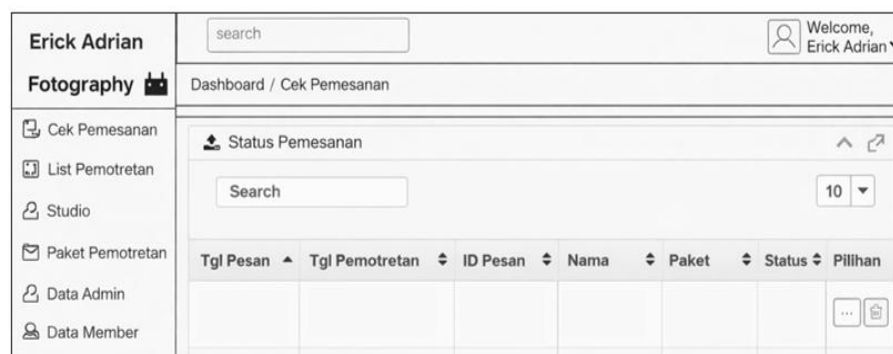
Erick Adrian
Fotography

Cek Pemesanan
List Pemotretan
Studio
Paket Pemotretan
Data Admin
Data Member

search

Welcome, Erick Adrian

Dashboard / Cek Pemesanan

Status Pemesanan

Search

10

| Tgl Pesan | Tgl Pemotretan | ID Pesan | Nama | Paket | Status | Pilihan |
|---|---|---|---|---|---|---|
| | | | | | | ... |